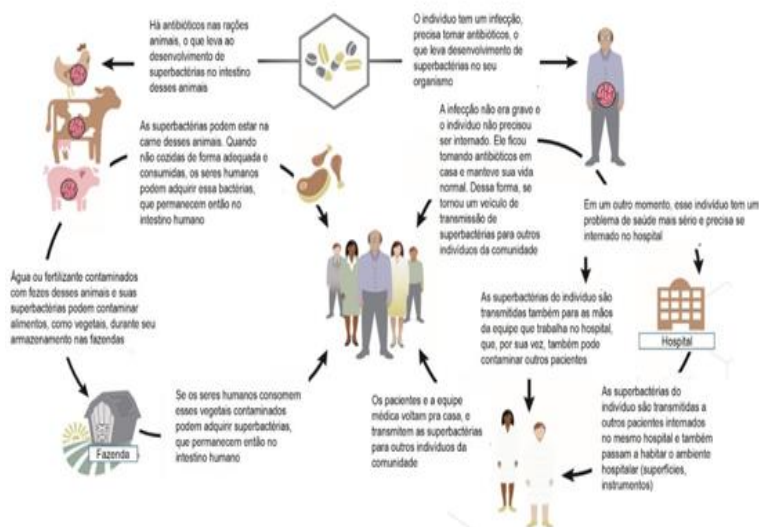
Há antibióticos nas rações animais, o que leva ao desenvolvimento de superbactérias no intestino desses animais

O indivíduo tem um infecção, precisa tomar antibióticos, o que leva desenvolvimento de superbactérias no seu organismo

As superbactérias podem estar na carne desses animais. Quando não cozidas de forma adequada e consumidas, os seres humanos podem adquirir essa bactérias, que permanecem então no intestino humano

A infecção não era grave e o indivíduo não precisou ser internado. Ele ficou tomando antibióticos em casa e manteve sua vida normal. Dessa forma, se tornou um veículo de transmissão de superbactérias para outros indivíduos da comunidade

Em um outro momento, esse indivíduo tem um problema de saúde mais sério e precisa se internado no hospital

Água ou fertilizante contaminados com fezes desses animais e suas superbactérias podem contaminar alimentos, como vegetais, durante seu armazenamento nas fazendas

As superbactérias do indivíduo são transmitidas também para as mãos da equipe que trabalha no hospital, que, por sua vez, também pode contaminar outros pacientes

Hospital

Se os seres humanos consomem esses vegetais contaminados podem adquirir superbactérias, que permanecem então no intestino humano

Fazenda

Os pacientes e a equipe médica voltam pra casa, e transmitem as superbactérias para outros indivíduos da comunidade

As superbactérias do indivíduo são transmitidas a outros pacientes internados no mesmo hospital e também passam a habitar o ambiente hospitalar (superfícies, instrumentos)